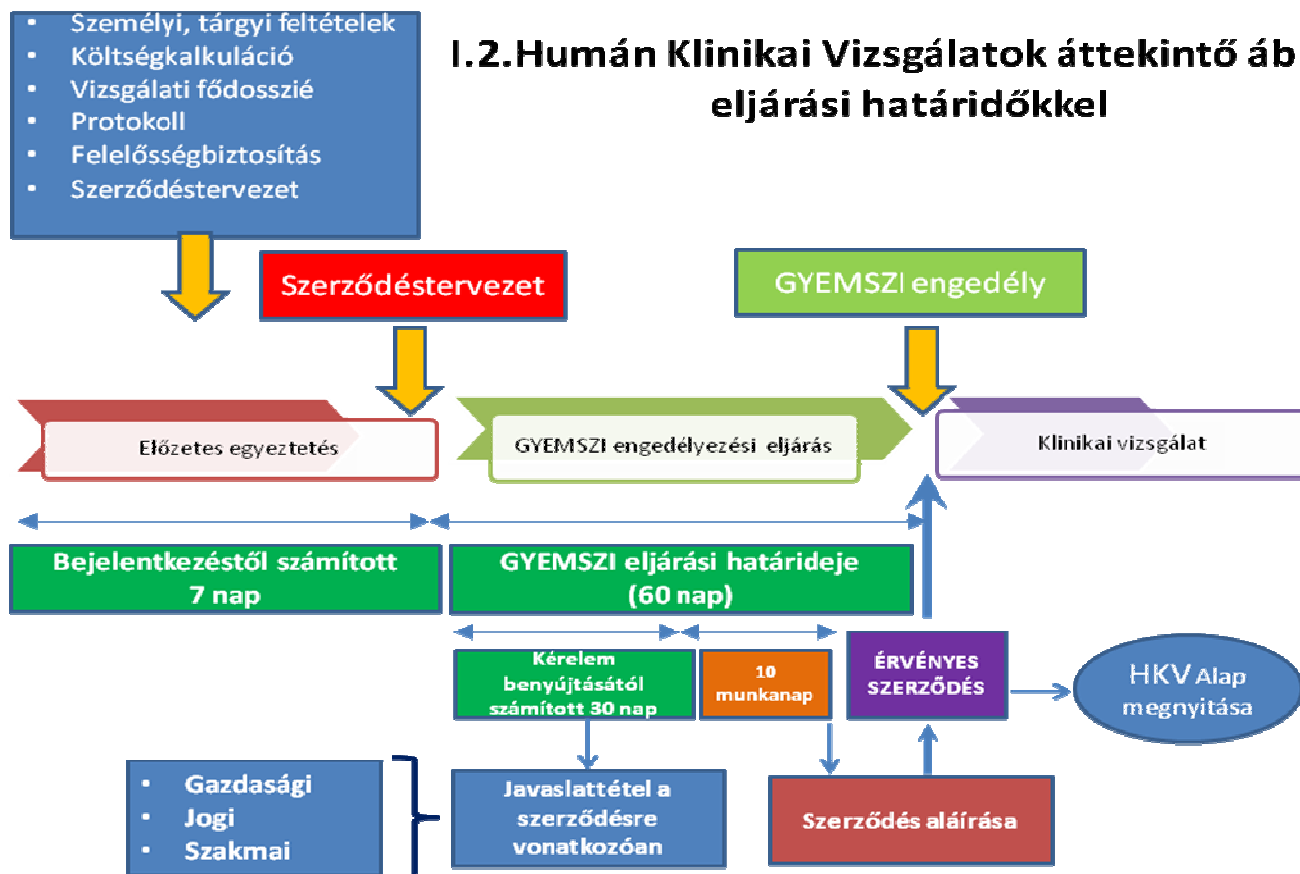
- Személyi, tárgyi feltételek
- Költségkalkuláció
- Vizsgálati fődosszié
- Protokoll
- Felelősségbiztosítás
- Szerződéstervezet

I.2.Humán Klinikai Vizsgálatok áttekintő áb eljárási határidőkkel

Szerződéstervezet

GYEMSZI engedély

Előzetes egyeztetés

GYEMSZI engedélyezési eljárás

Klinikai vizsgálat

Bejelentkezéstől számított 7 nap

GYEMSZI eljárási határideje (60 nap)

Kérelem benyújtásától számított 30 nap

10 munkanap

ÉRVÉNYES SZERZŐDÉS

HKV Alap megnyitása

- Gazdasági
- Jogi
- Szakmai

Javaslattétel a szerződésre vonatkozóan

Szerződés aláírása